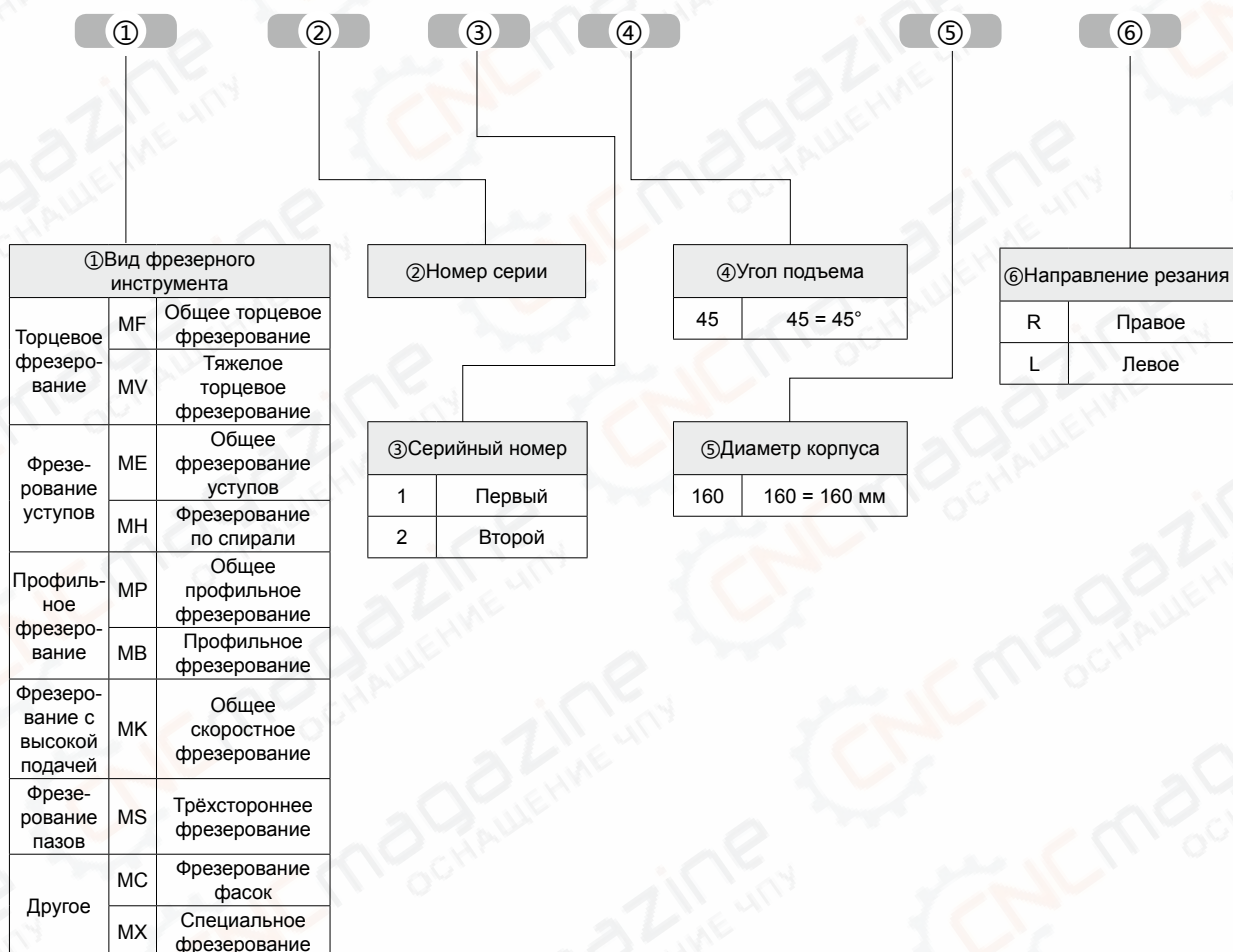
① ② ③ ④ ⑤ ⑥

| ①Вид фрезерного инструмента | | |
|---|---|---|
| Торцевое фрезерование | MF | Общее торцевое фрезерование |
| | MV | Тяжелое торцевое фрезерование |
| Фрезерование уступов | ME | Общее фрезерование уступов |
| | MH | Фрезерование по спирали |
| Профильное фрезерование | MP | Общее профильное фрезерование |
| | MB | Профильное фрезерование |
| Фрезерование с высокой подачей | MK | Общее скоростное фрезерование |
| Фрезерование пазов | MS | Трёхстороннее фрезерование |
| Другое | MC | Фрезерование фасок |
| | MX | Специальное фрезерование |

②Номер серии

| ③Серийный номер | |
|---|---|
| 1 | Первый |
| 2 | Второй |

| ④Угол подъема | |
|---|---|
| 45 | 45 = 45° |

| ⑤Диаметр корпуса | |
|---|---|
| 160 | 160 = 160 мм |

| ⑥Направление резания | |
|---|---|
| R | Правое |
| L | Левое |

CNCmagazine ОСНАЩЕНИЕ ЧПУ